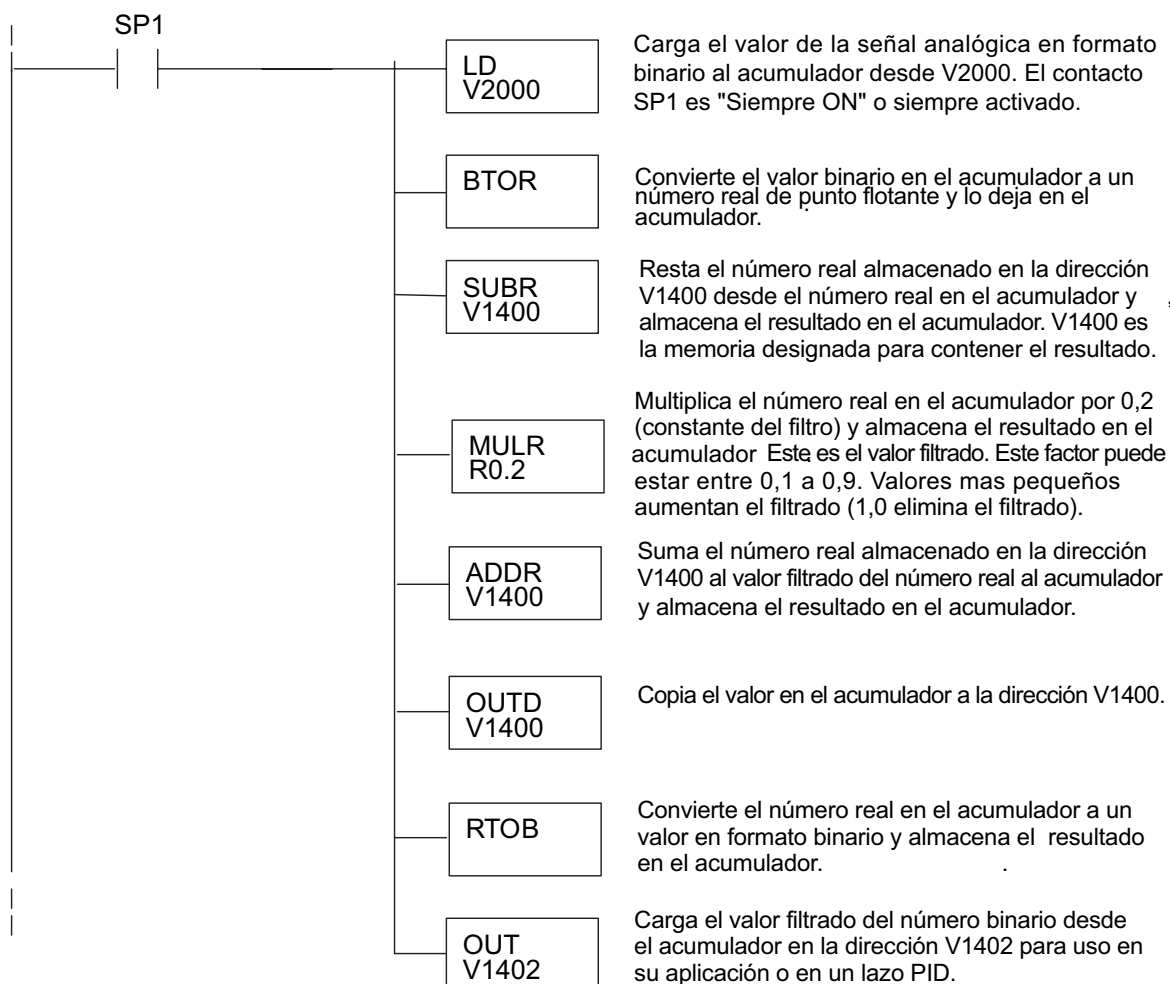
SP1

LD
V2000

Carga el valor de la señal analógica en formato binario al acumulador desde V2000. El contacto SP1 es "Siempre ON" o siempre activado.

BTOR

Convierte el valor binario en el acumulador a un número real de punto flotante y lo deja en el acumulador.

SUBR
V1400

Resta el número real almacenado en la dirección V1400 desde el número real en el acumulador y almacena el resultado en el acumulador. V1400 es la memoria designada para contener el resultado.

MULR
R0.2

Multiplica el número real en el acumulador por 0,2 (constante del filtro) y almacena el resultado en el acumulador Este, es el valor filtrado. Este factor puede estar entre 0,1 a 0,9. Valores mas pequeños aumentan el filtrado (1,0 elimina el filtrado).

ADDR
V1400

Suma el número real almacenado en la dirección V1400 al valor filtrado del número real al acumulador y almacena el resultado en el acumulador.

OUTD
V1400

Copia el valor en el acumulador a la dirección V1400.

RTOB

Convierte el número real en el acumulador a un valor en formato binario y almacena el resultado en el acumulador.

OUT
V1402

Carga el valor filtrado del número binario desde el acumulador en la dirección V1402 para uso en su aplicación o en un lazo PID.